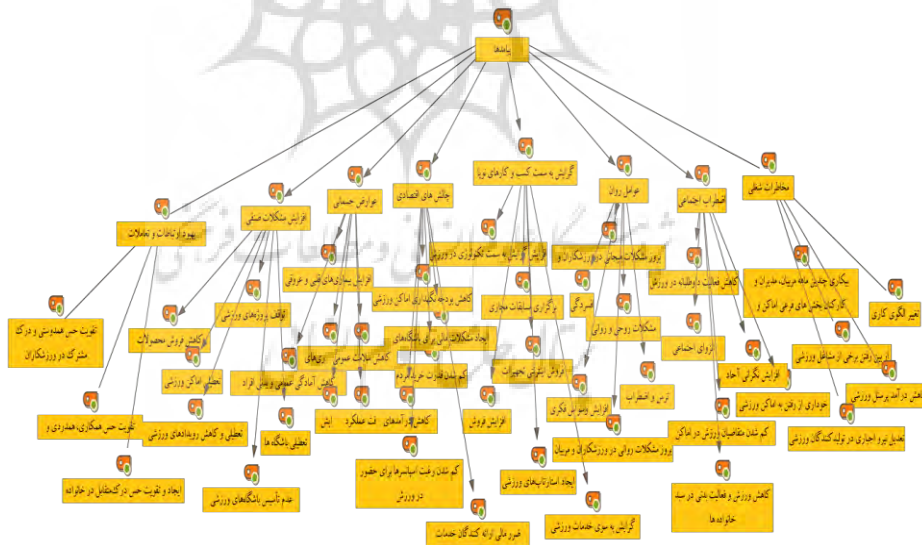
پیامدها

بهبود ارتباطات و تعاملات
تقویت حس همدردستی و درک مشترک در ورزشکاران
تقویت حس همکاری، همدردی و
ایجاد و تقویت حس درک متقابل در خانواده

افزایش مشکلات صنفی
کاهش فروش محصولات
تعطیلی اماکن ورزشی
تعطیلی و کاهش رویدادهای ورزشی
تعطیلی باشگاه ها
عدم تاسیس باشگاه‌های ورزشی
توقف رویدادهای ورزشی

عوارض جسمانی
افزایش بیماری‌های قلبی و عروقی
کاهش آمادگی جسمانی و بدنی افراد
کاهش عملکرد
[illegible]

چالش های اقتصادی
کاهش بودجه نگهداری اماکن ورزشی
ایجاد مشکلات مالی برای باشگاه‌های
کاهش درآمدهای
کم شدن رغبت اسپانسرها برای حضور در ورزش
ضرر مالی ارائه کنندگان خدمات
کم شدن قدرت خرید مردم

گرایش به سمت کسب و کارهای نوپا
گرایش به سمت تکنولوژی در ورزش
برگزاری مسابقات مجازی
افزایش فروش تجهیزات
افزایش فروش
ایجاد استارتاپ‌های ورزشی
گرایش به سوی خدمات ورزشی

عوامل روانی
بروز مشکلات هیجانی در ورزشکاران و
افسردگی
مشکلات روحی و روانی
ترس و اضطراب
افزایش پریشانی فکری
بروز مشکلات روانی در ورزشکاران و مربیان

اضطراب اجتماعی
کاهش فعالیت داوطلبانه در ورزش
انزوای اجتماعی
افزایش نگرانی آحاد
کم شدن متقاضیان ورزش در اماکن
کاهش ورزش و فعالیت بدنی در سبد خانواده ها

مخاطرات شغلی
بیکاری جمعی مانند مربیان، مدیران و کارکنان بخش‌های فرعی اماکن و
تغییر الگوی کاری
از بین رفتن برخی از مشاغل ورزشی
خودداری از رفتن به اماکن ورزشی
کاهش درآمد پرسنل ورزشی
تعطیل نیرو اجباری در تولید کنندگان ورزشی